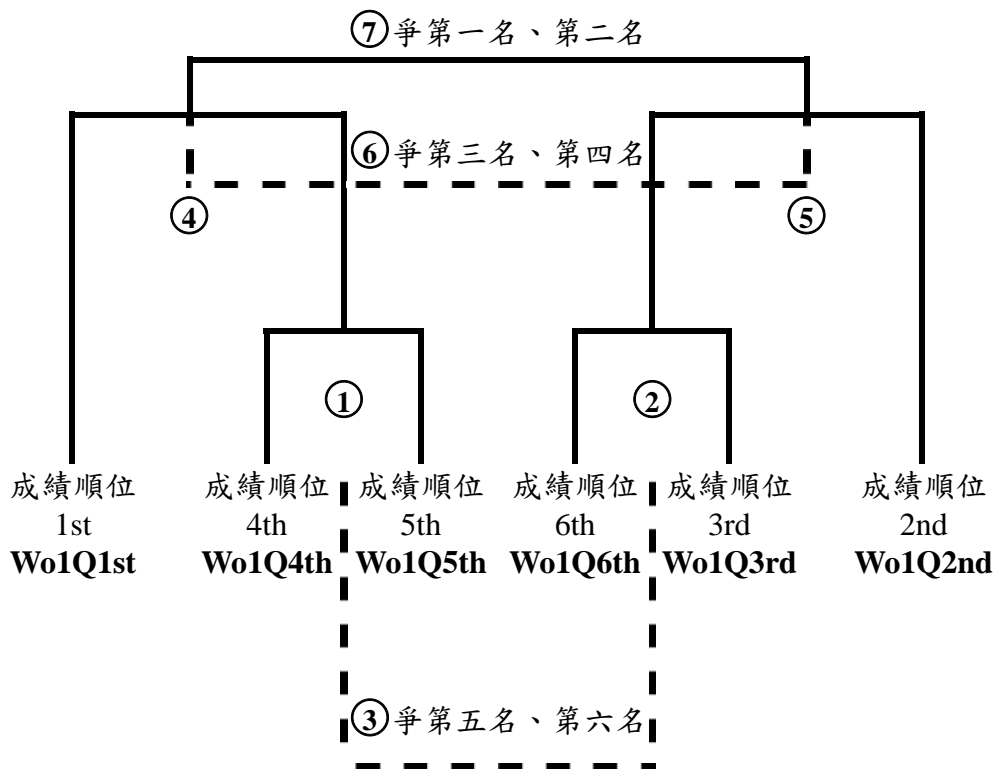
⑦爭第一名、第二名

⑥爭第三名、第四名

④

⑤

①

②

成績順位
1st
**Wo1Q1st**

成績順位
4th
**Wo1Q4th**

成績順位
5th
**Wo1Q5th**

成績順位
6th
**Wo1Q6th**

成績順位
3rd
**Wo1Q3rd**

成績順位
2nd
**Wo1Q2nd**

③爭第五名、第六名